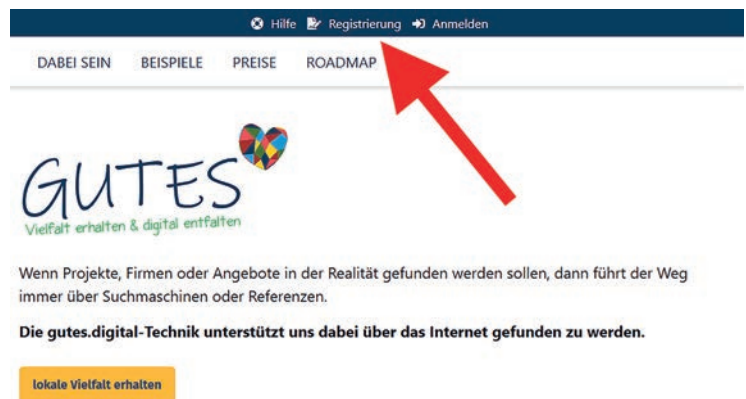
Hilfe Registrierung Anmelden

DABEI SEIN BEISPIELE PREISE ROADMAP

GUTES
Vielfalt erhalten & digital entfalten

Wenn Projekte, Firmen oder Angebote in der Realität gefunden werden sollen, dann führt der Weg immer über Suchmaschinen oder Referenzen.

**Die gutes.digital-Technik unterstützt uns dabei über das Internet gefunden zu werden.**

lokale Vielfalt erhalten